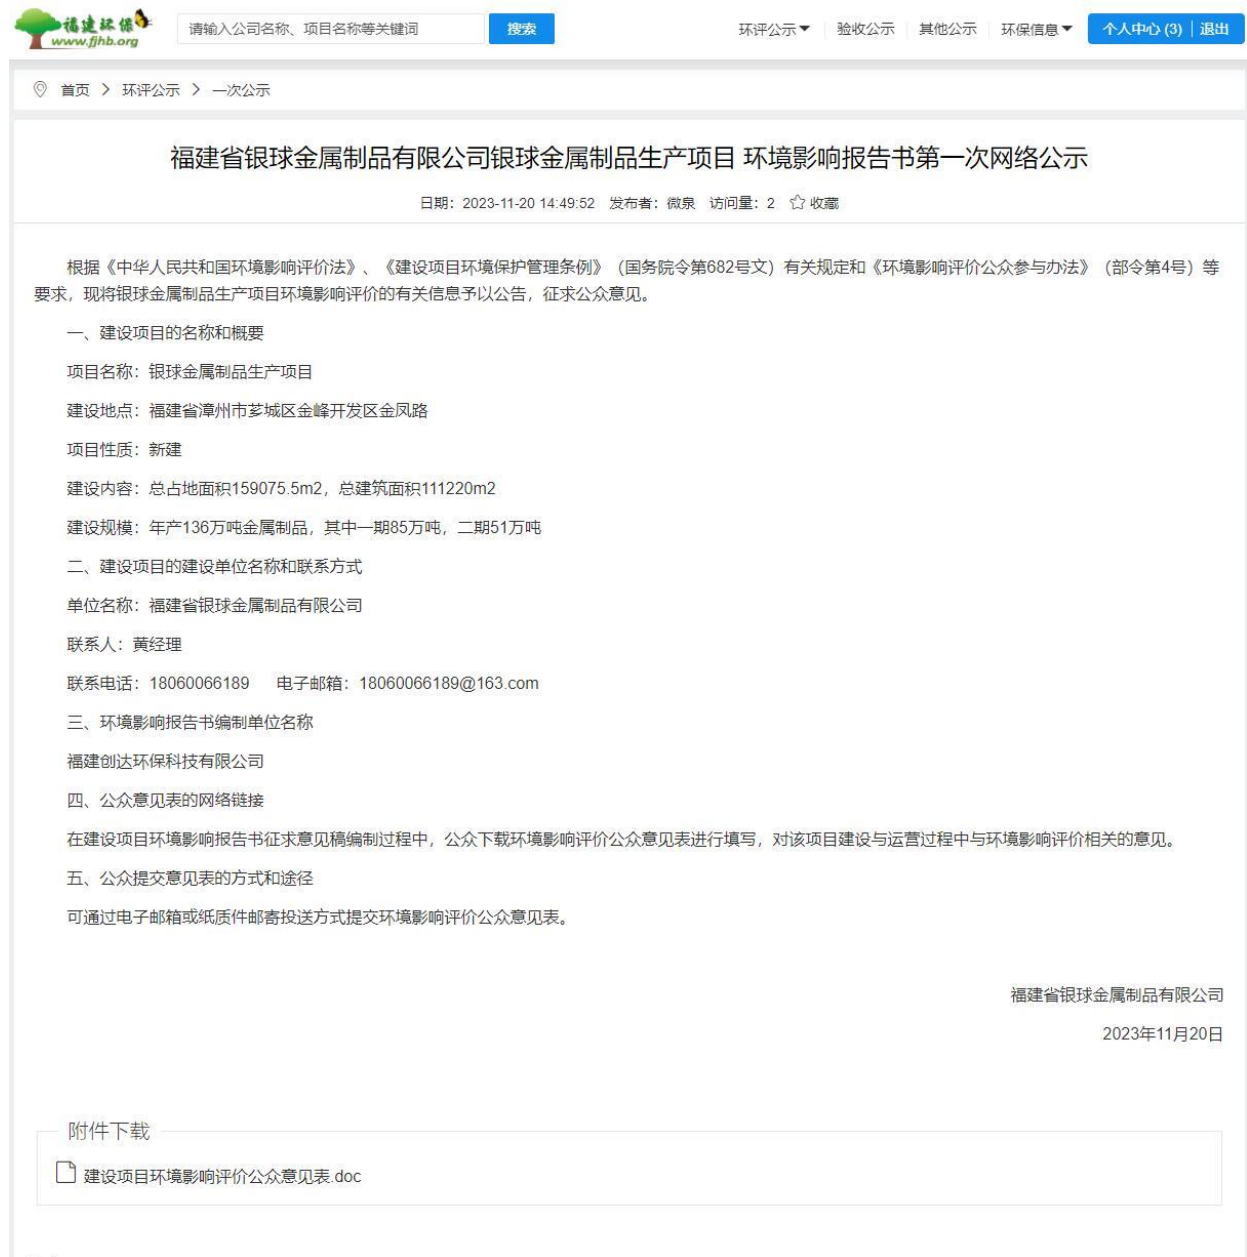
福建环保
www.fjhb.org

请输入公司名称、项目名称等关键词

搜索

环评公示 验收公示 其他公示 环保信息 个人中心 (3) | 退出

首页 > 环评公示 > 一次公示

福建省银球金属制品有限公司银球金属制品生产项目 环境影响报告书第一次网络公示

日期：2023-11-20 14:49:52 发布者：微泉 访问量：2 收藏

根据《中华人民共和国环境影响评价法》、《建设项目环境保护管理条例》（国务院令第682号文）有关规定和《环境影响评价公众参与办法》（部令第4号）等要求，现将银球金属制品生产项目环境影响评价的有关信息予以公告，征求公众意见。

一、建设项目的名称和概要

项目名称：银球金属制品生产项目

建设地点：福建省漳州市芗城区金峰开发区金凤路

项目性质：新建

建设内容：总占地面积159075.5m2，总建筑面积111220m2

建设规模：年产136万吨金属制品，其中一期85万吨，二期51万吨

二、建设项目的建设单位名称和联系方式

单位名称：福建省银球金属制品有限公司

联系人：黄经理

联系电话：18060066189 电子邮箱：18060066189@163.com

三、环境影响报告书编制单位名称

福建创达环保科技有限公司

四、公众意见表的网络链接

在建设项目环境影响报告书征求意见稿编制过程中，公众下载环境影响评价公众意见表进行填写，对该项目建设与运营过程中与环境影响评价相关的意见。

五、公众提交意见表的方式和途径

可通过电子邮箱或纸质件邮寄投送方式提交环境影响评价公众意见表。

福建省银球金属制品有限公司

2023年11月20日

附件下载

建设项目环境影响评价公众意见表.doc